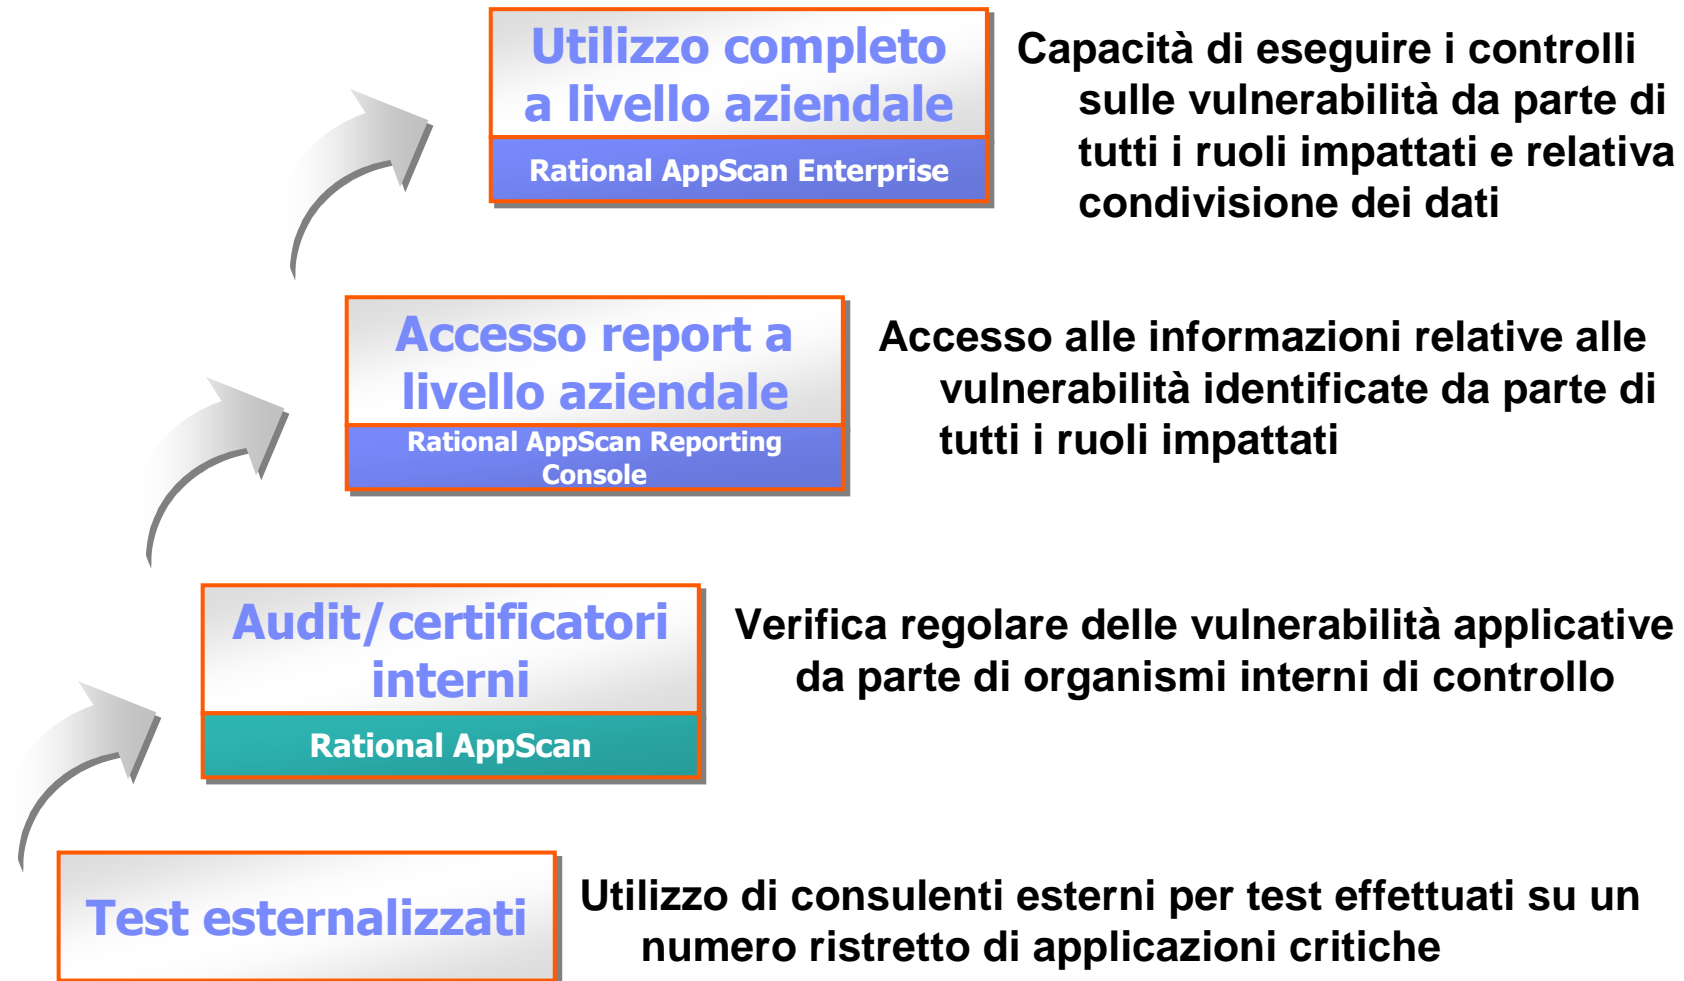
Utilizzo completo a livello aziendale

Rational AppScan Enterprise

Capacità di eseguire i controlli sulle vulnerabilità da parte di tutti i ruoli impattati e relativa condivisione dei dati

Accesso report a livello aziendale

Rational AppScan Reporting Console

Accesso alle informazioni relative alle vulnerabilità identificate da parte di tutti i ruoli impattati

Audit/certificatori interni

Rational AppScan

Verifica regolare delle vulnerabilità applicative da parte di organismi interni di controllo

Test esternalizzati

Utilizzo di consulenti esterni per test effettuati su un numero ristretto di applicazioni critiche